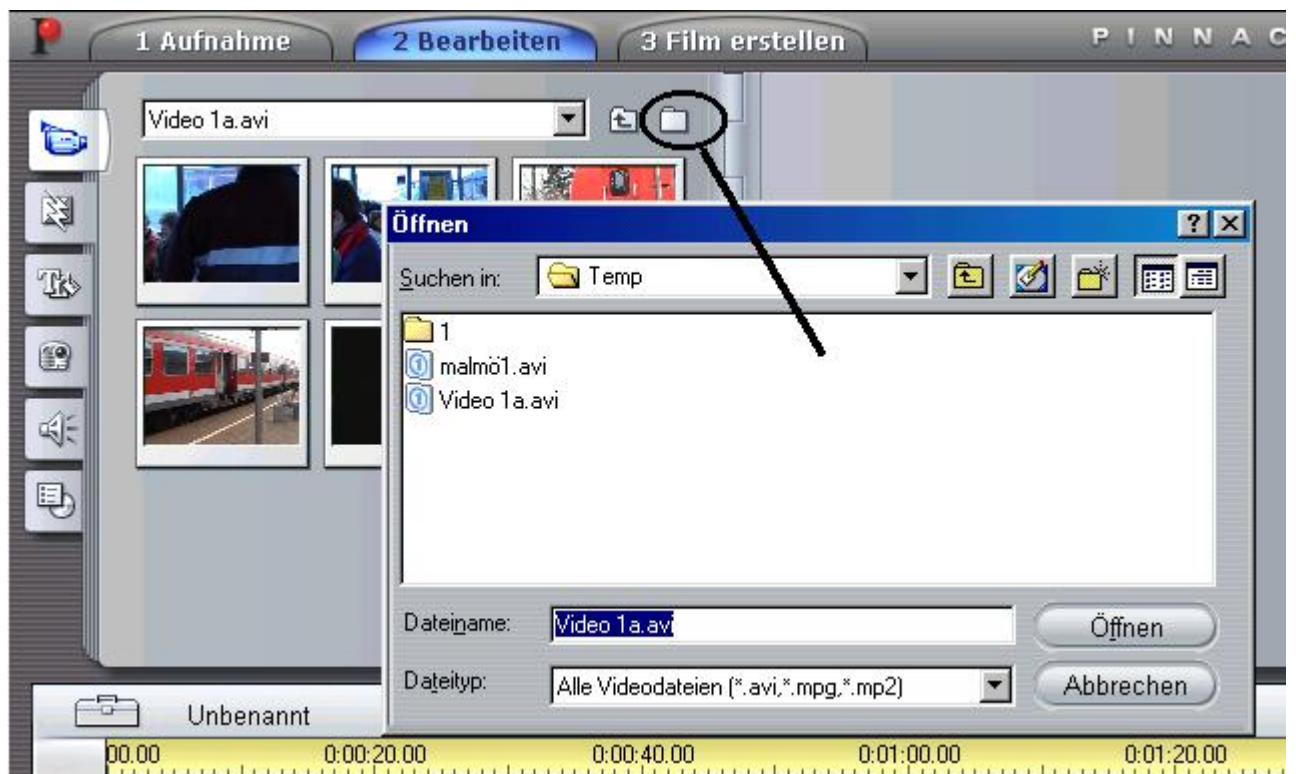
1 Aufnahme
2 Bearbeiten
3 Film erstellen
P I N N A C

Video 1a.avi

Öffnen
?
Suchen in: Temp
1
malmö1.avi
Video 1a.avi

Dateiname: Video 1a.avi
Öffnen
Dateityp: Alle Videodateien (*.avi,*.mpg,*.mp2)
Abbrechen

Unbenannt
00.00 0:00:20.00 0:00:40.00 0:01:00.00 0:01:20.00